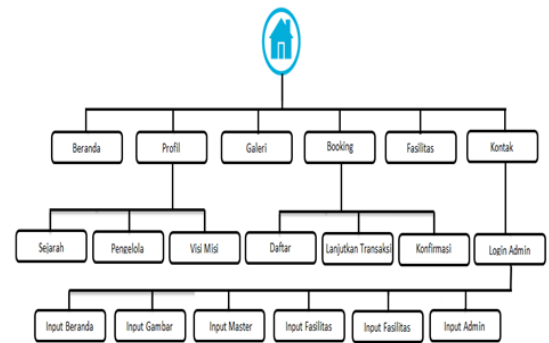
Beranda
Profil
Galeri
Booking
Fasilitas
Kontak

Sejarah
Pengelola
Visi Misi
Daftar
Lanjutkan Transaksi
Konfirmasi
Login Admin

Input Beranda
Input Gambar
Input Master
Input Fasilitas
Input Fasilitas
Input Admin